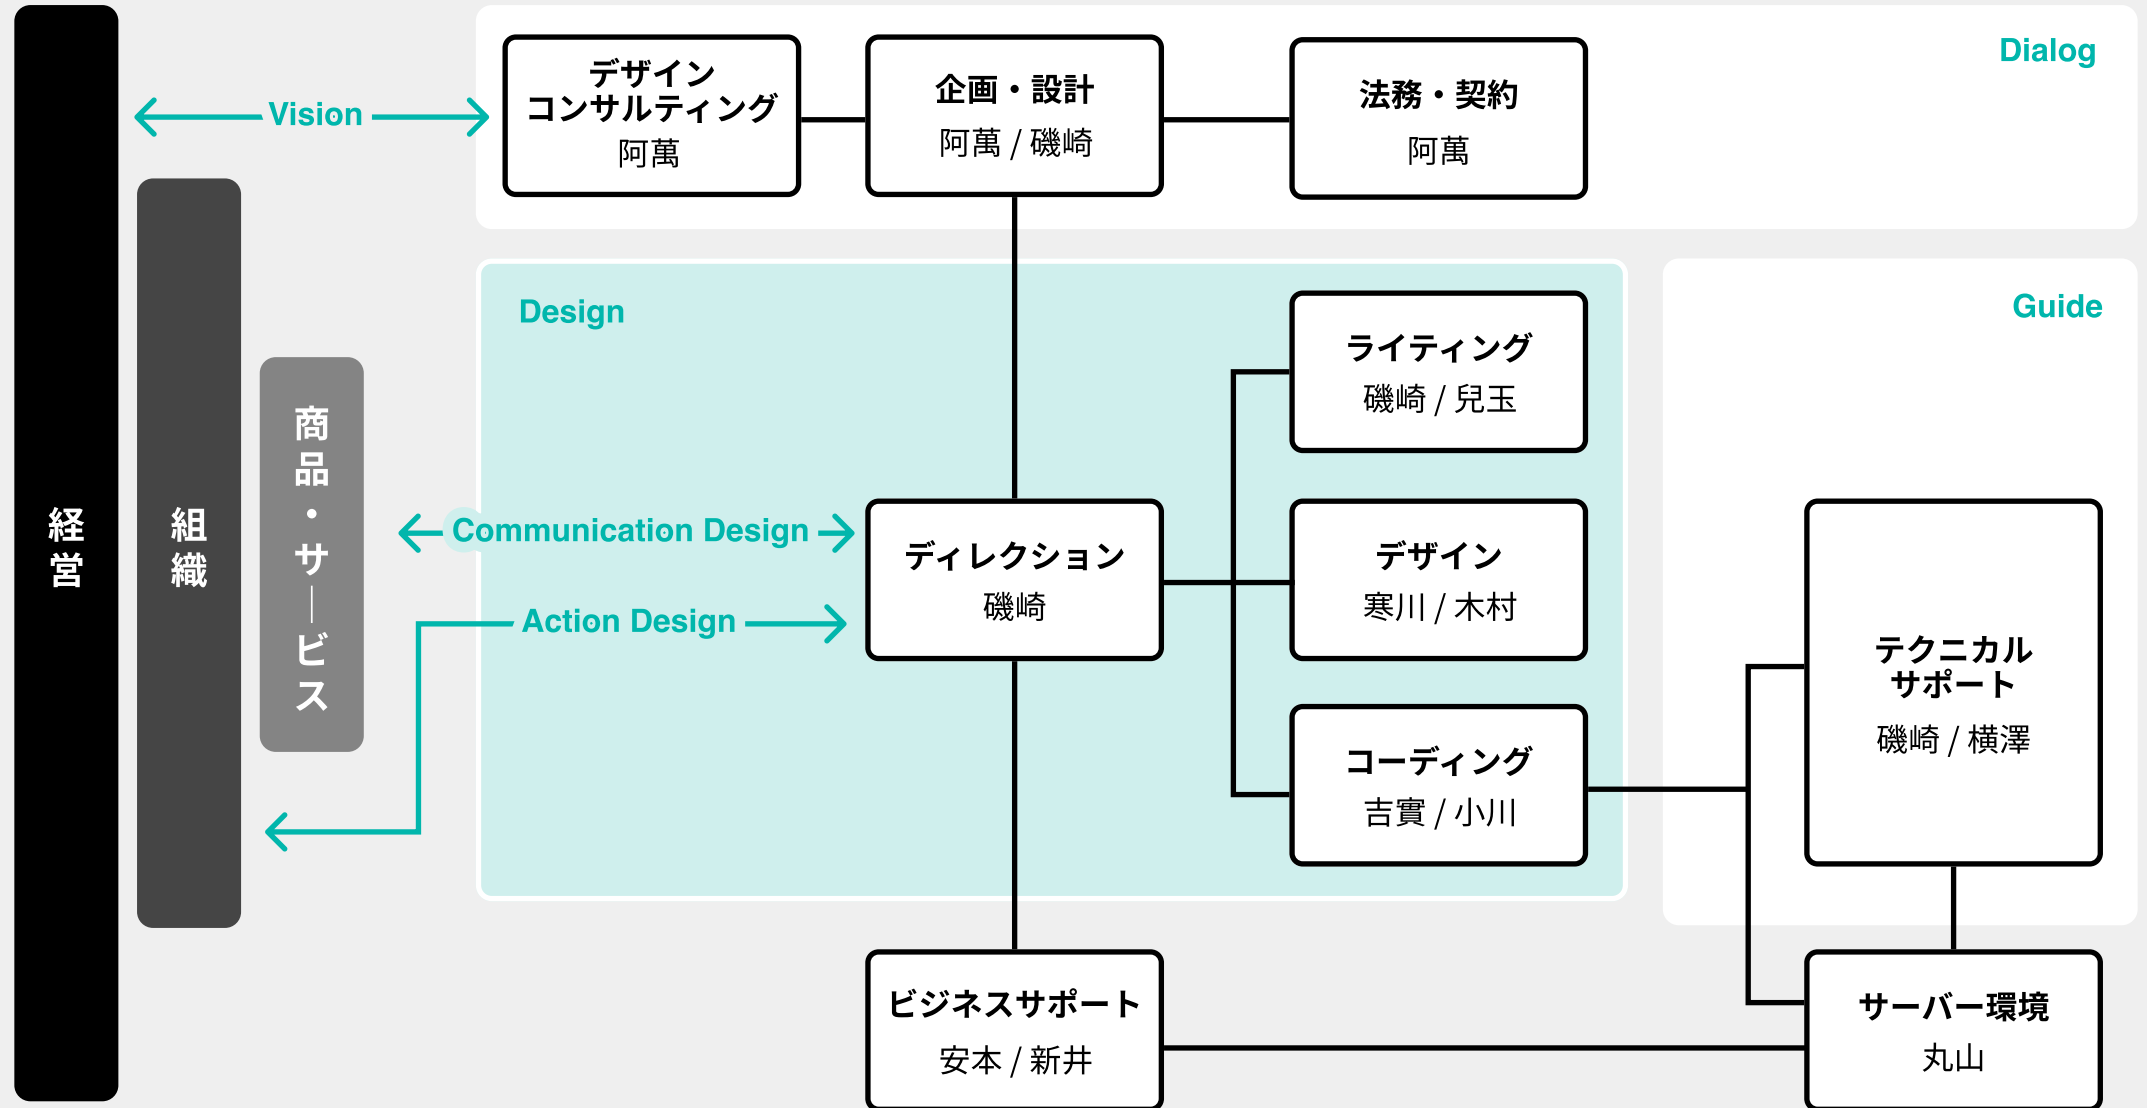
経営

組織

商品・サービス

Vision

Dialog

デザインコンサルティング
阿萬

企画・設計
阿萬 / 磯崎

法務・契約
阿萬

Design

Guide

ライティング
磯崎 / 兒玉

Communication Design

Action Design

ディレクション
磯崎

デザイン
寒川 / 木村

コーディング
吉實 / 小川

テクニカルサポート
磯崎 / 横澤

ビジネスサポート
安本 / 新井

サーバー環境
丸山